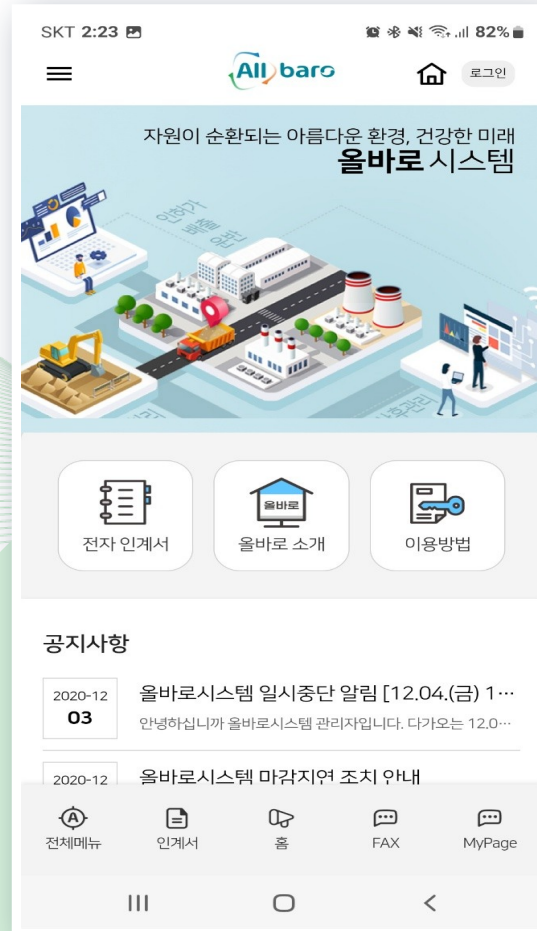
SKT 2:23 82%

All baro

로그인

자원이 순환되는 아름다운 환경, 건강한 미래
올바로 시스템

전자 인계서

올바로

올바로 소개

이용방법

공지사항

2020-12
03
올바로시스템 일시중단 알림 [12.04.(금) 1…
안녕하십니까 올바로시스템 관리자입니다. 다가오는 12.0…

2020-12
올바로시스템 마감지연 조치 안내

전체메뉴
인계서
홈
FAX
MyPage